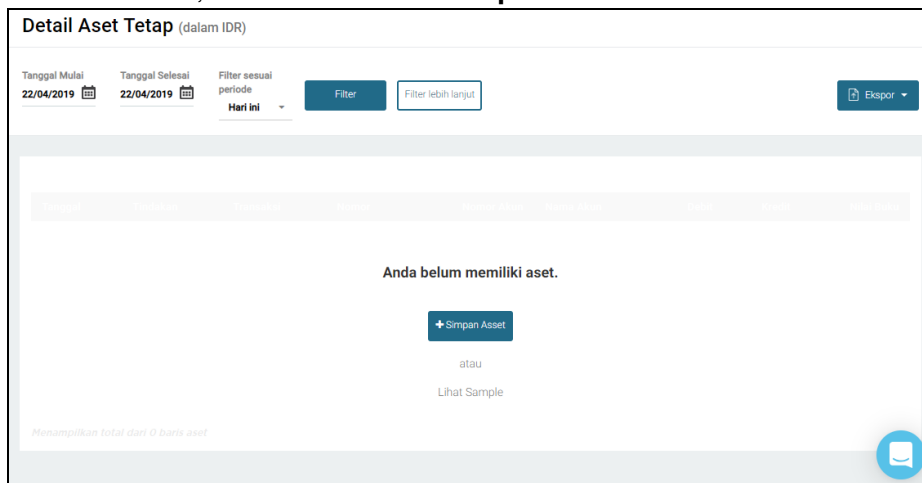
Detail Aset Tetap (dalam IDR)

Tanggal Mulai
22/04/2019

Tanggal Selesai
22/04/2019

Filter sesuai periode
Hari ini

Filter

Filter lebih lanjut

Ekspor

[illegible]

Anda belum memiliki aset.

+ Simpan Asset

atau

Lihat Sample

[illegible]